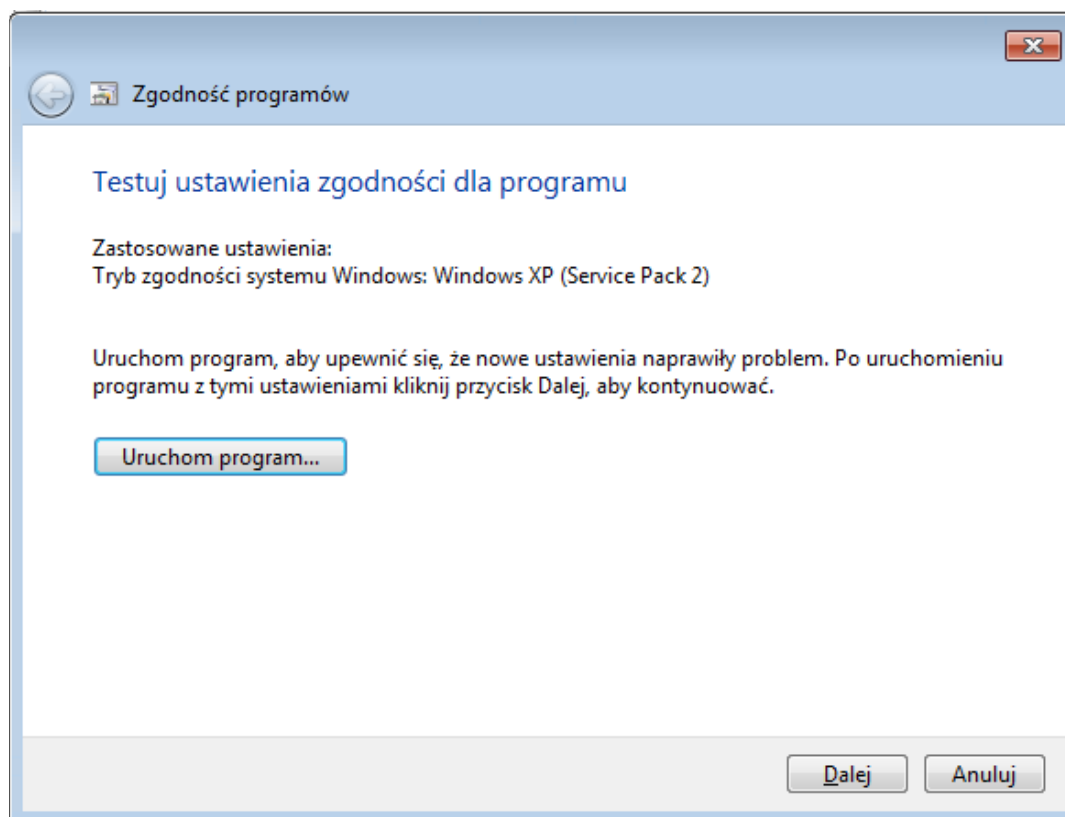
Zgodność programów

Testuj ustawienia zgodności dla programu

Zastosowane ustawienia:
Tryb zgodności systemu Windows: Windows XP (Service Pack 2)

Uruchom program, aby upewnić się, że nowe ustawienia naprawiły problem. Po uruchomieniu programu z tymi ustawieniami kliknij przycisk Dalej, aby kontynuować.

Uruchom program...

Dalej

Anuluj